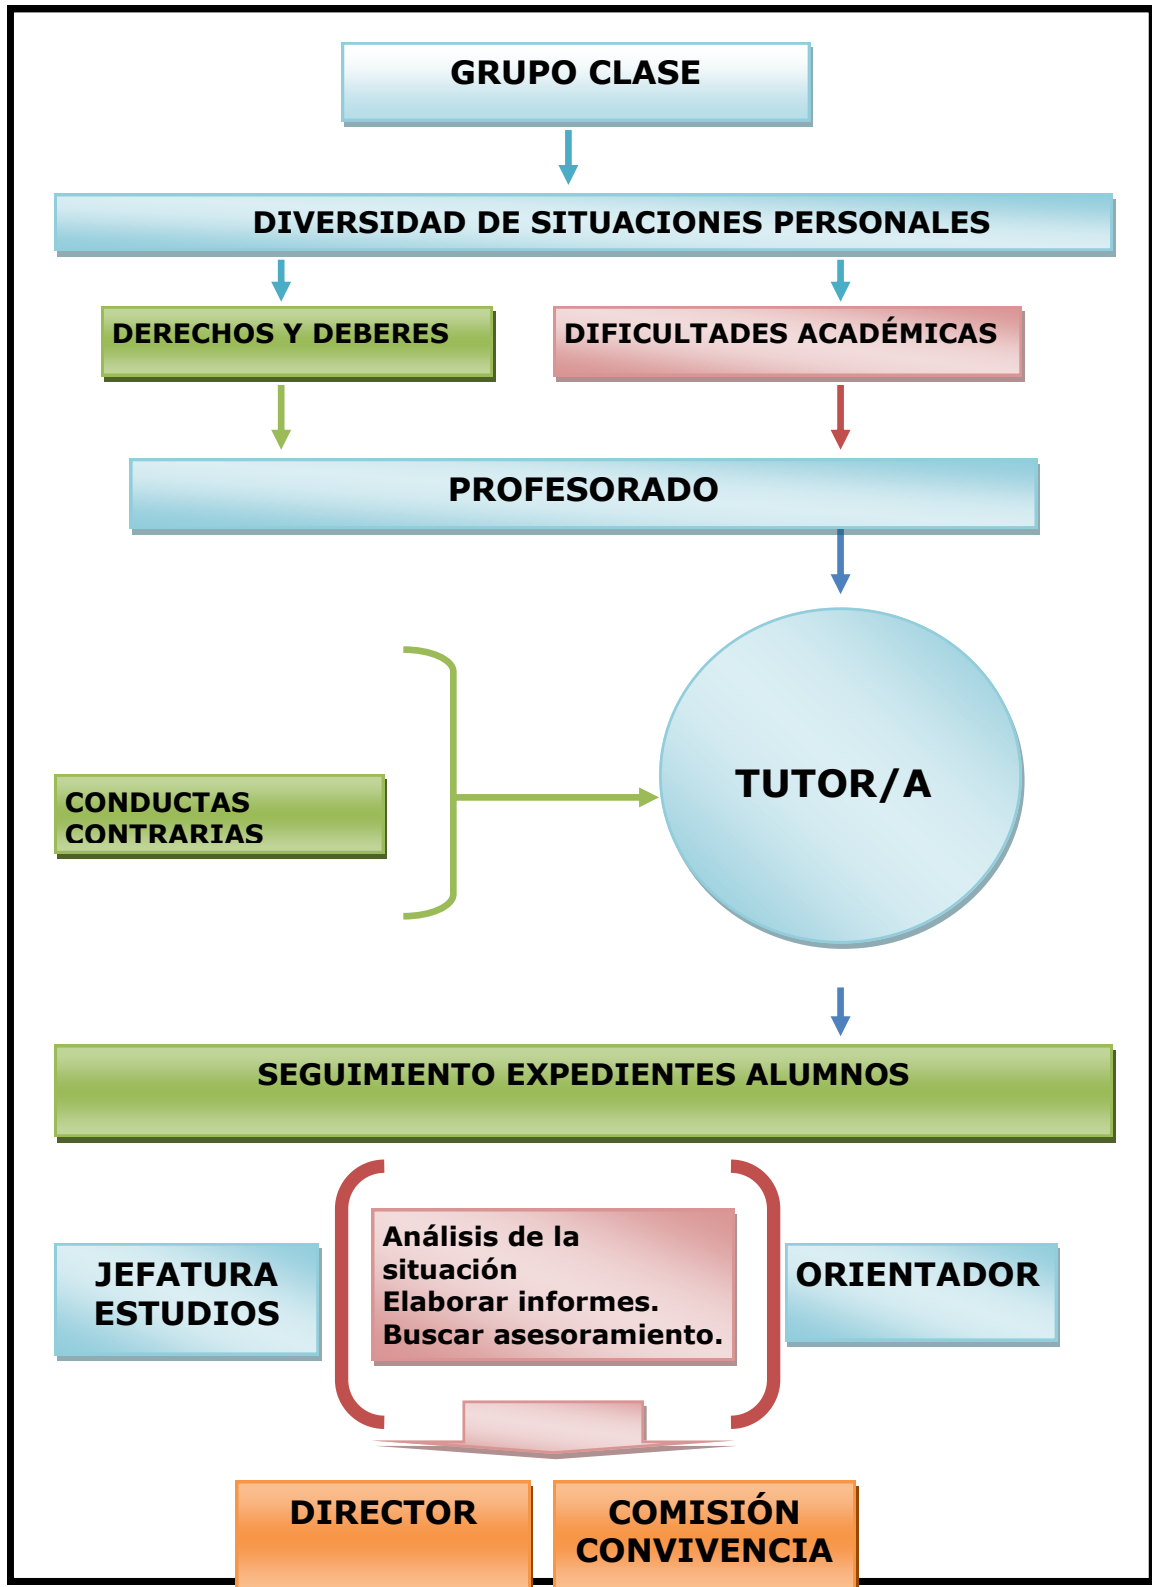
GRUPO CLASE

DIVERSIDAD DE SITUACIONES PERSONALES

DERECHOS Y DEBERES

DIFICULTADES ACADÉMICAS

PROFESORADO

CONDUCTAS CONTRARIAS

TUTOR/A

SEGUIMIENTO EXPEDIENTES ALUMNOS

JEFATURA ESTUDIOS

Análisis de la situación
Elaborar informes.
Buscar asesoramiento.

ORIENTADOR

DIRECTOR

COMISIÓN CONVIVENCIA